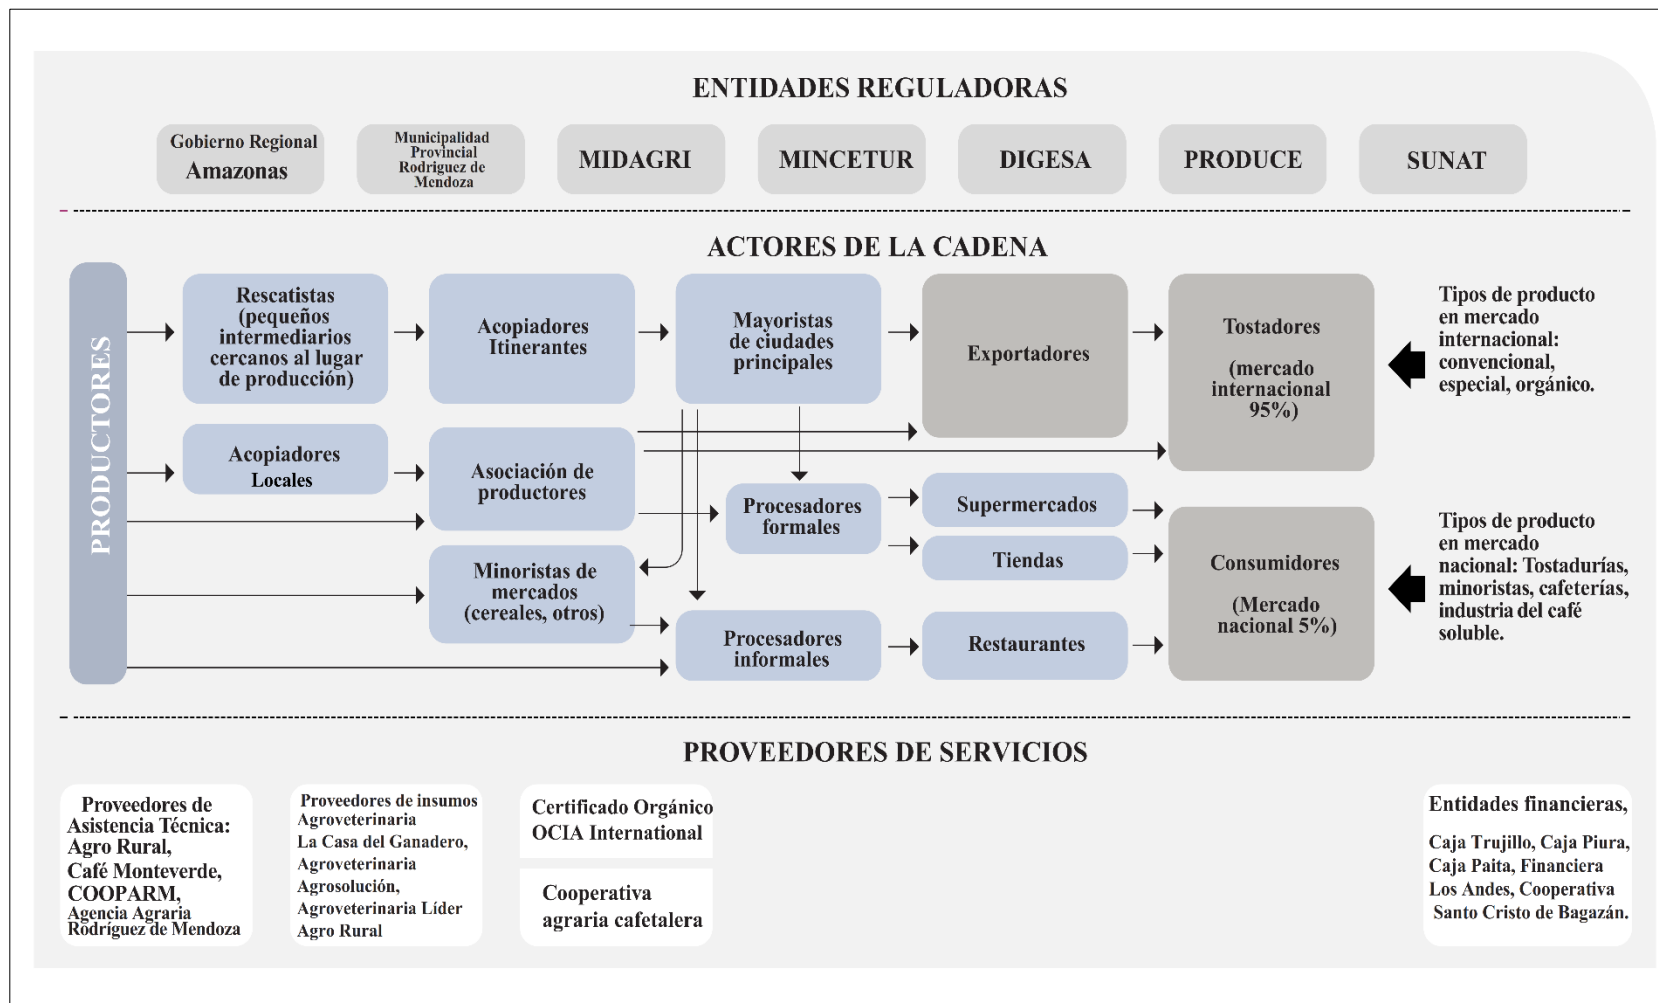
ENTIDADES REGULADORAS

Gobierno Regional Amazonas

Municipalidad Provincial Rodriguez de Mendoza

MIDAGRI

MINCETUR

DIGESA

PRODUCE

SUNAT

ACTORES DE LA CADENA

PRODUCTORES

Rescatistas (pequeños intermediarios cercanos al lugar de producción)

Acopiadores Itinerantes

Mayoristas de ciudades principales

Exportadores

Tostadores

(mercado internacional 95%)

Tipos de producto en mercado internacional: convencional, especial, orgánico.

Acopiadores Locales

Asociación de productores

Procesadores formales

Supermercados

Tiendas

Consumidores

(Mercado nacional 5%)

Tipos de producto en mercado nacional: Tostadurías, minoristas, cafeterías, industria del café soluble.

Minoristas de mercados (cereales, otros)

Procesadores informales

Restaurantes

PROVEEDORES DE SERVICIOS

Proveedores de Asistencia Técnica: Agro Rural, Café Monteverde, COOPARM, Agencia Agraria Rodríguez de Mendoza

Proveedores de insumos Agroveterinaria La Casa del Ganadero, Agroveterinaria Agrosolución, Agroveterinaria Líder Agro Rural

Certificado Orgánico OCIA International

Cooperativa agraria cafetalera

Entidades financieras,

Caja Trujillo, Caja Piura, Caja Paita, Financiera Los Andes, Cooperativa Santo Cristo de Bagazán.